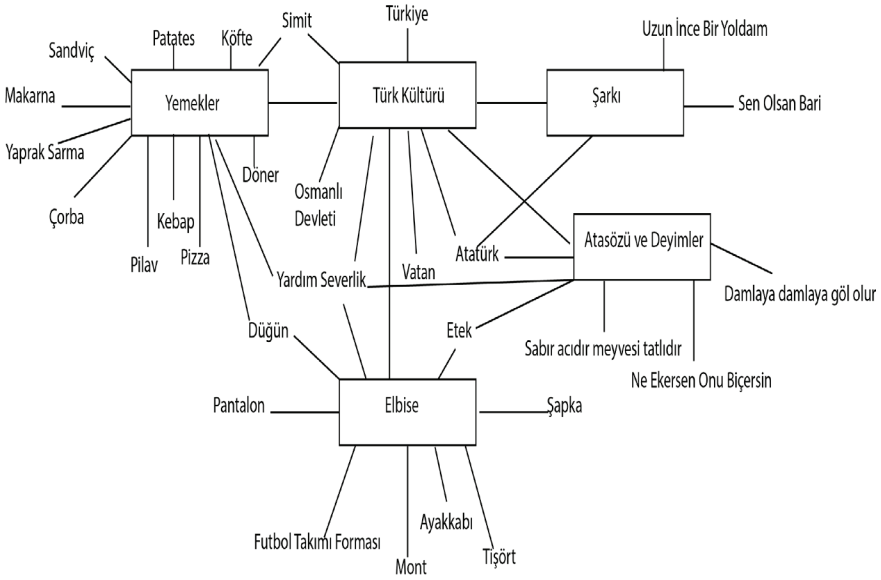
Türkiye

Sandviç
Patates
Köfte
Simit
Uzun İnce Bir Yoldaım

Makarna
Yemekler
Türk Kültürü
Şarkı
Sen Olsan Bari

Yaprak Sarma
Döner
Osmanlı Devleti

Çorba
Kebap
Pilav
Pizza
Atatürk
Atasözü ve Deyimler
Vatan
Yardım Severlik
Damlaya damlaya göl olur

Düğün
Etek
Sabır acıdır meyvesi tatlıdır
Ne Ekersen Onu Biçersin

Pantalon
Elbise
Şapka

Ayakkabı
Futbol Takımı Forması
Tişört
Mont